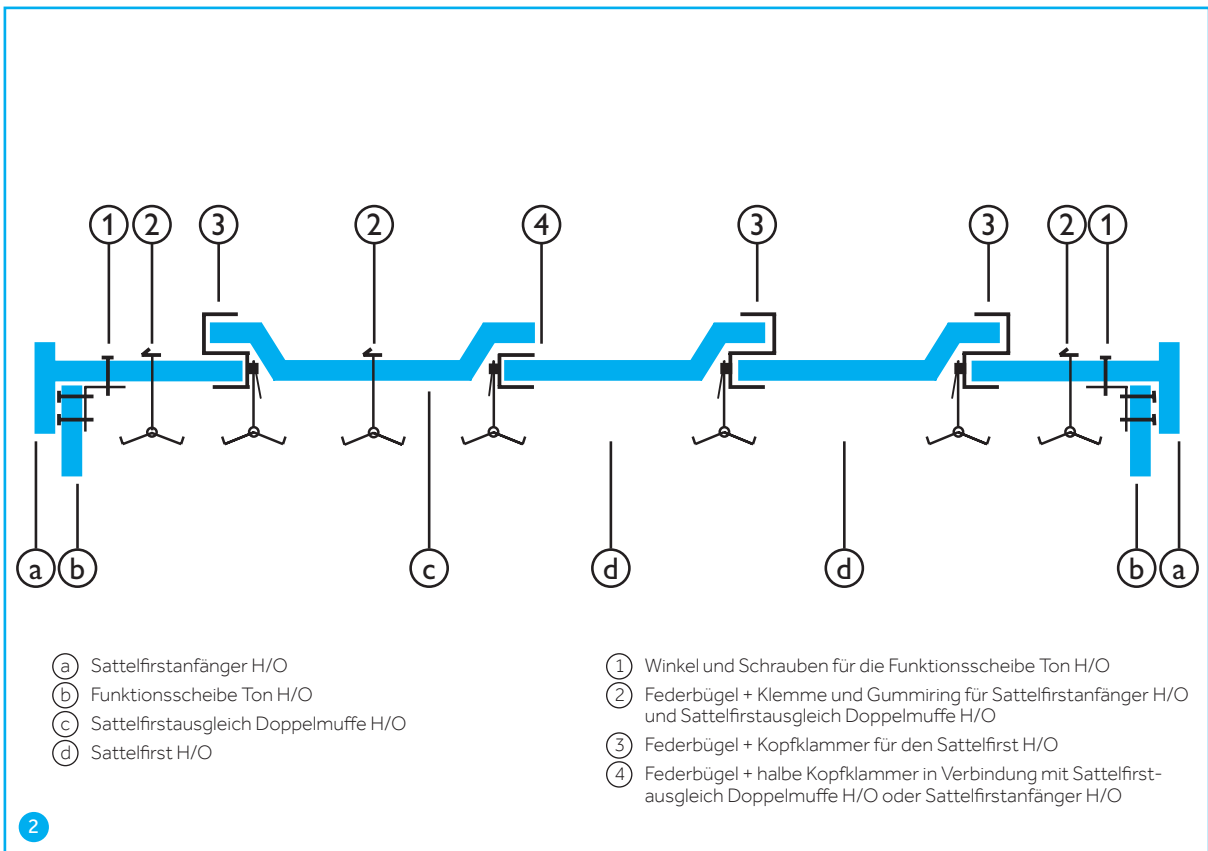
1 2 3 2 4 3 3 2 1

a b c d d b a

a Sattelfirstanfänger H/O
b Funktionsscheibe Ton H/O
c Sattelfirstausgleich Doppelmuffe H/O
d Sattelfirst H/O

1 Winkel und Schrauben für die Funktionsscheibe Ton H/O
2 Federbügel + Klemme und Gummiring für Sattelfirstanfänger H/O und Sattelfirstausgleich Doppelmuffe H/O
3 Federbügel + Kopfklammer für den Sattelfirst H/O
4 Federbügel + halbe Kopfklammer in Verbindung mit Sattelfirstausgleich Doppelmuffe H/O oder Sattelfirstanfänger H/O

2